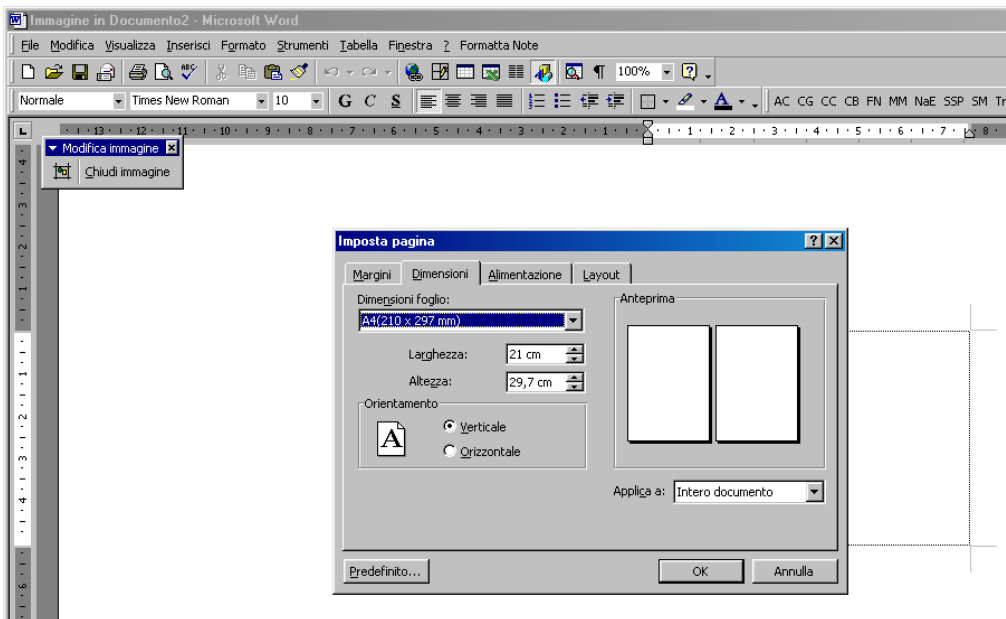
Immagine in Documento2 - Microsoft Word

File Modifica Visualizza Inserisci Formato Strumenti Tabella Finestra ? Formatta Note

100%

Normale Times New Roman 10 G C S AC CG CC CB FN MM NaE SSP SM Tr

13 12 11 10 9 8 7 6 5 4 3 2 1 1 2 3 4 5 6 7 8

Modifica immagine
Chiudi immagine

4 3 2 1 1 2 3 4 5 6

Imposta pagina

Margini Dimensioni Alimentazione Layout

Dimensioni foglio:
A4(210 x 297 mm)

Larghezza: 21 cm
Altezza: 29,7 cm

Orientamento
Verticale
Orizzontale

Anteprima

Applica a: Intero documento

Predefinito... OK Annulla